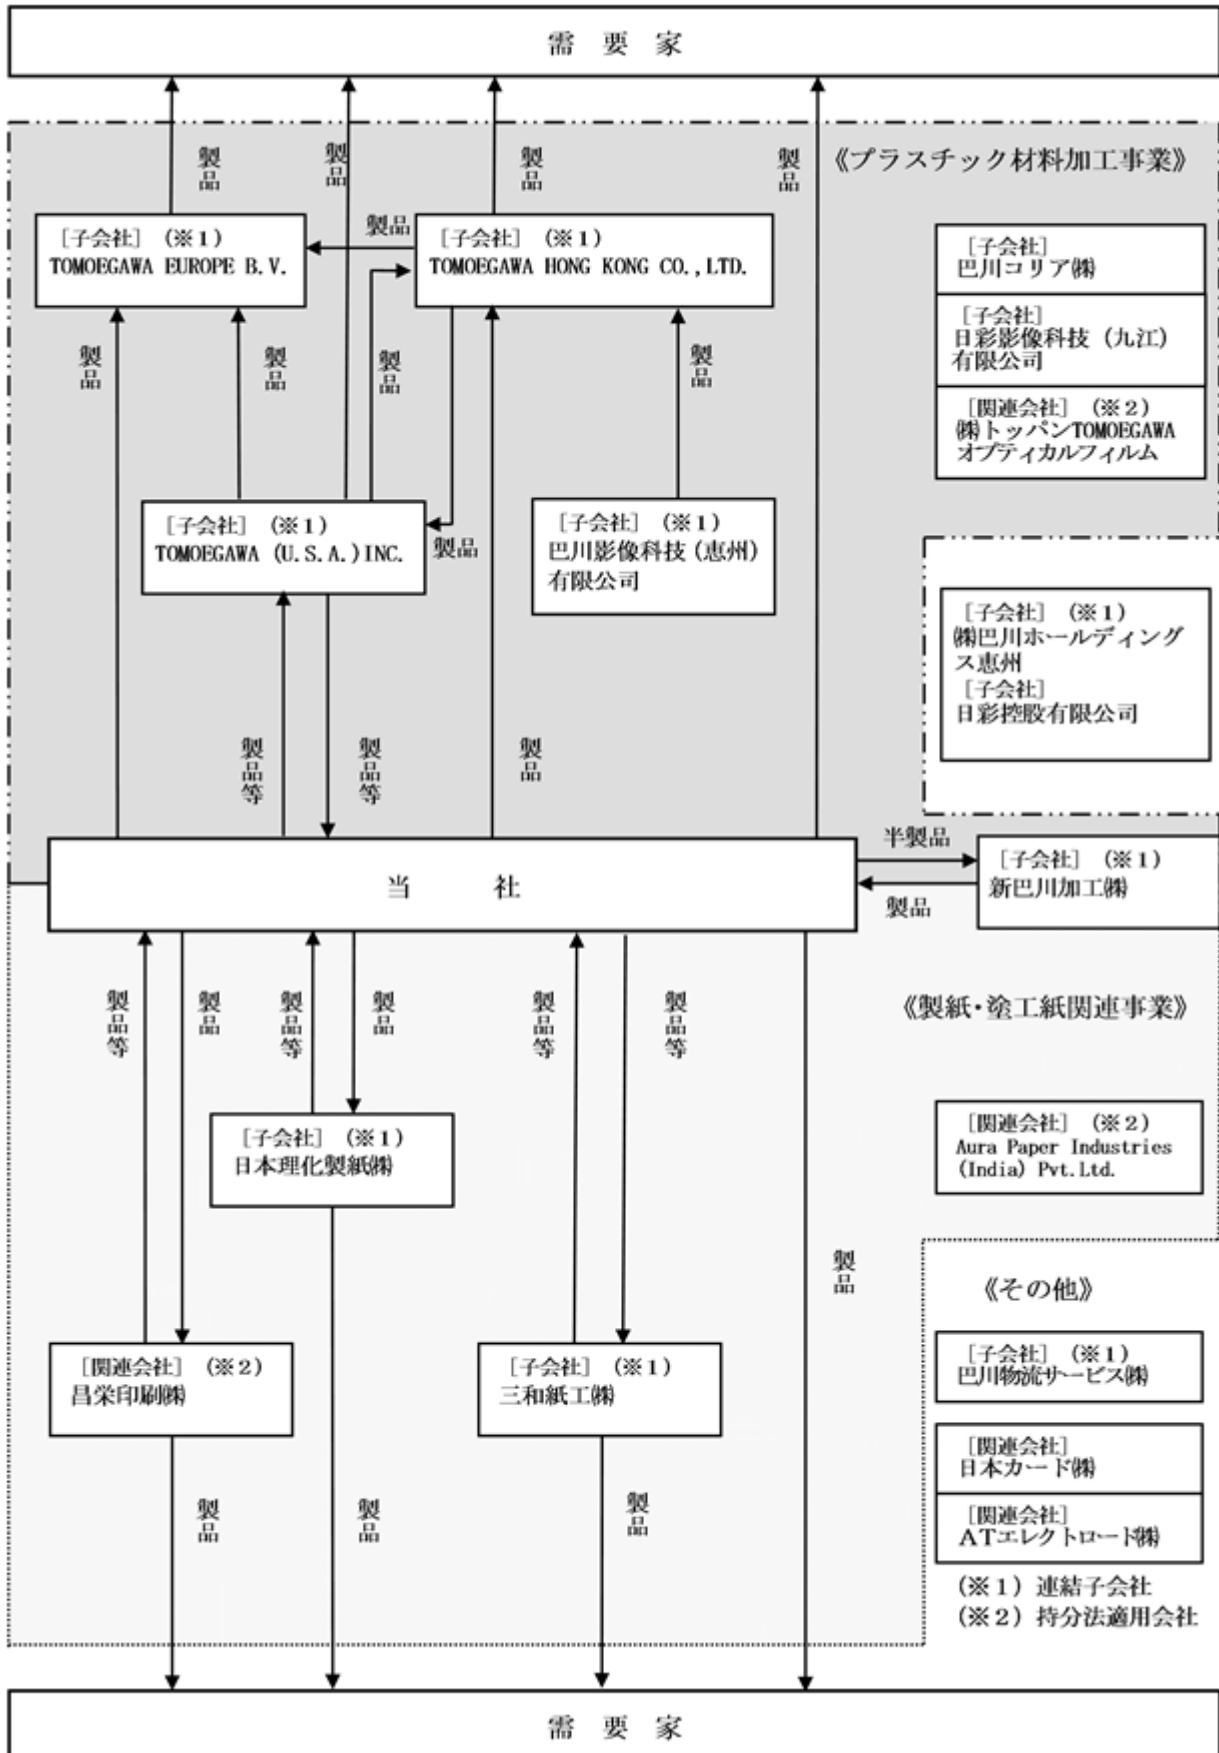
需　要　家

製品

製品

製品

製品

《プラスチック材料加工事業》

製品

［子会社］（※1）
TOMOEGAWA EUROPE B.V.

［子会社］（※1）
TOMOEGAWA HONG KONG CO.,LTD.

［子会社］
巴川コリア㈱

［子会社］
日彩影像科技（九江）有限公司

［関連会社］（※2）
㈱トッパンTOMOEGAWAオプティカルフィルム

製品

製品

製品

製品

［子会社］（※1）
TOMOEGAWA (U.S.A.) INC.

製品

［子会社］（※1）
巴川影像科技（恵州）有限公司

［子会社］（※1）
㈱巴川ホールディングス恵州
［子会社］
日彩控股有限公司

製品等

製品等

製品

半製品

当　　社

［子会社］（※1）
新巴川加工㈱

製品

製品等

製品

製品等

製品

製品等

製品等

《製紙・塗工紙関連事業》

［子会社］（※1）
日本理化製紙㈱

［関連会社］（※2）
Aura Paper Industries (India) Pvt.Ltd.

製品

《その他》

［子会社］（※1）
巴川物流サービス㈱

［関連会社］（※2）
昌栄印刷㈱

［子会社］（※1）
三和紙工㈱

［関連会社］
日本カード㈱

［関連会社］
ATエレクトロード㈱

製品

製品

製品

（※1）連結子会社
（※2）持分法適用会社

需　要　家